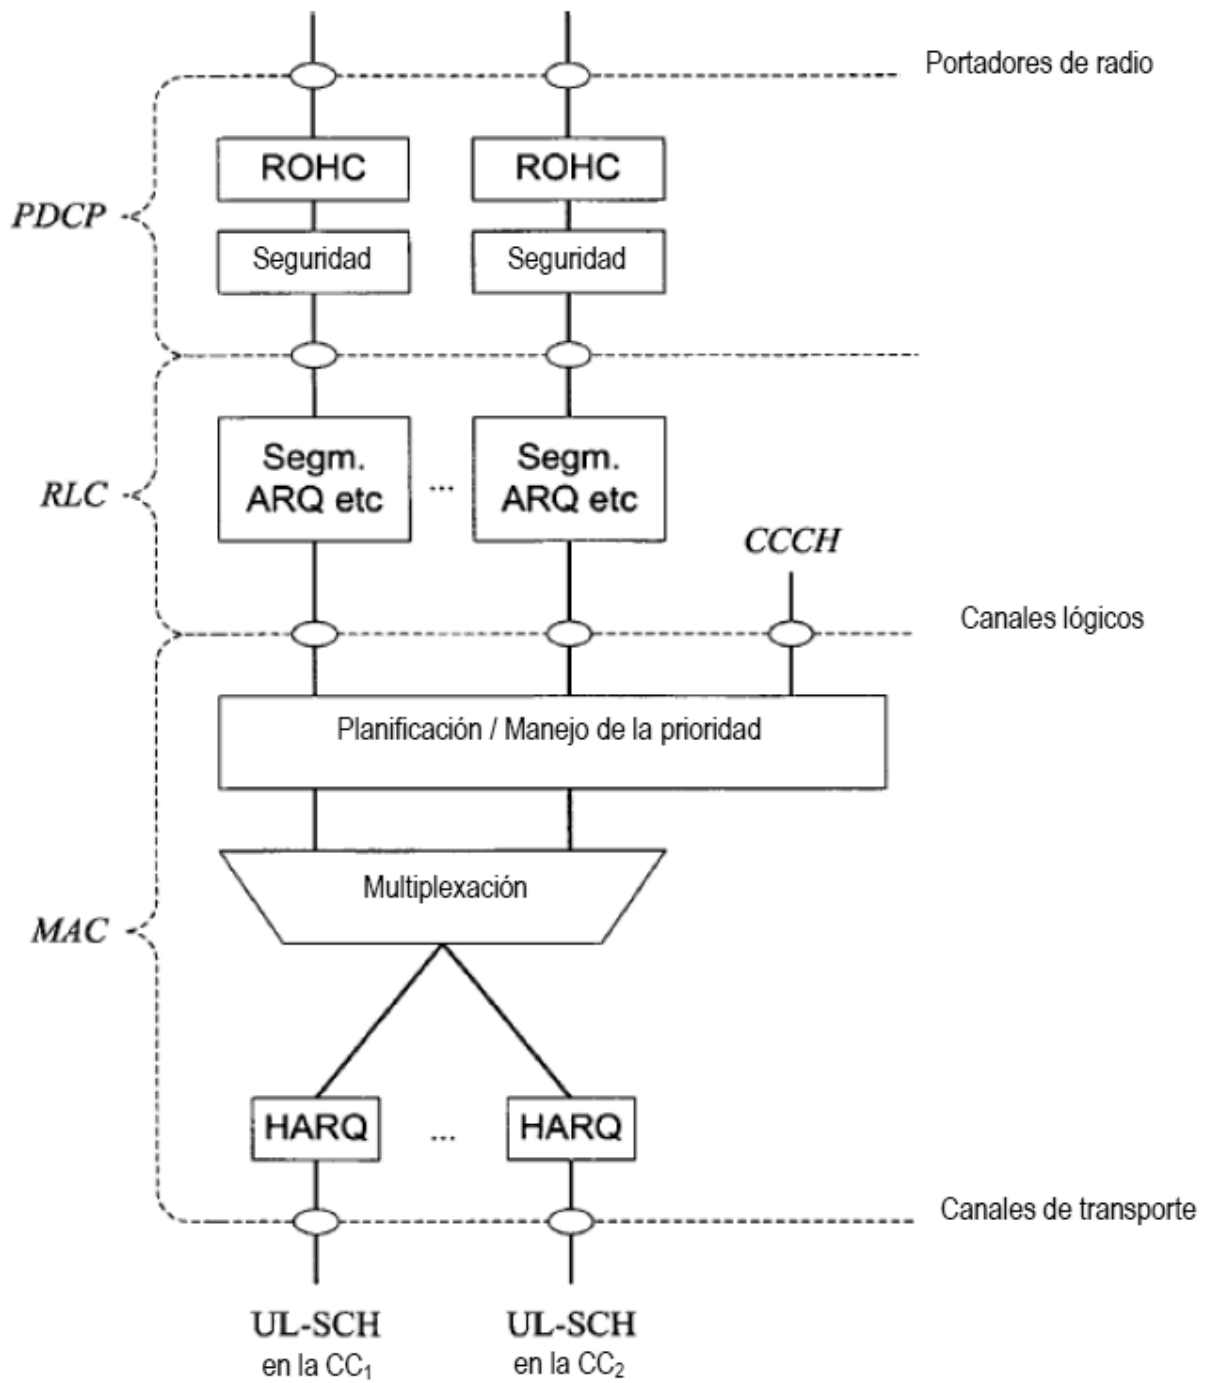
Portadores de radio

ROHC
ROHC

PDCP

Seguridad
Seguridad

RLC

Segm. ARQ etc
...
Segm. ARQ etc

CCCH

Canales lógicos

Planificación / Manejo de la prioridad

Multiplexación

MAC

HARQ
...
HARQ

Canales de transporte

UL-SCH en la $CC_1$
UL-SCH en la $CC_2$